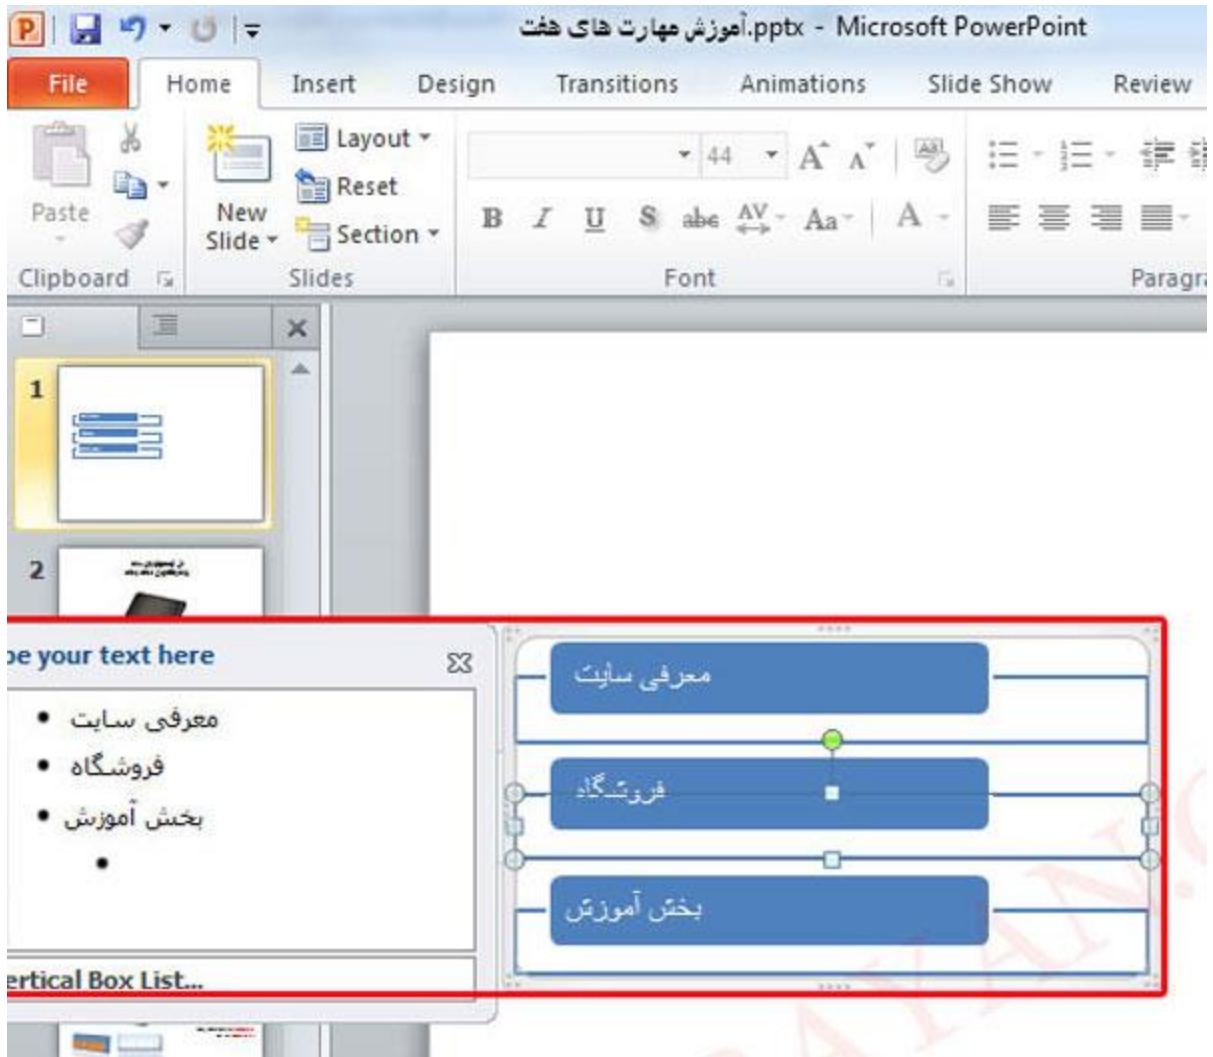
آموزش مهارت های هفت.pptx - Microsoft PowerPoint

File | Home | Insert | Design | Transitions | Animations | Slide Show | Review

Paste
New Slide
Layout
Reset
Section
44
B I U S abc AV Aa A
Clipboard | Slides | Font | Paragra

1
2

pe your text here

• معرفی سایت
• فروشگاه
• بخش آموزش
•

ertical Box List...

معرفی سایت
فروشگاه
بخش آموزش